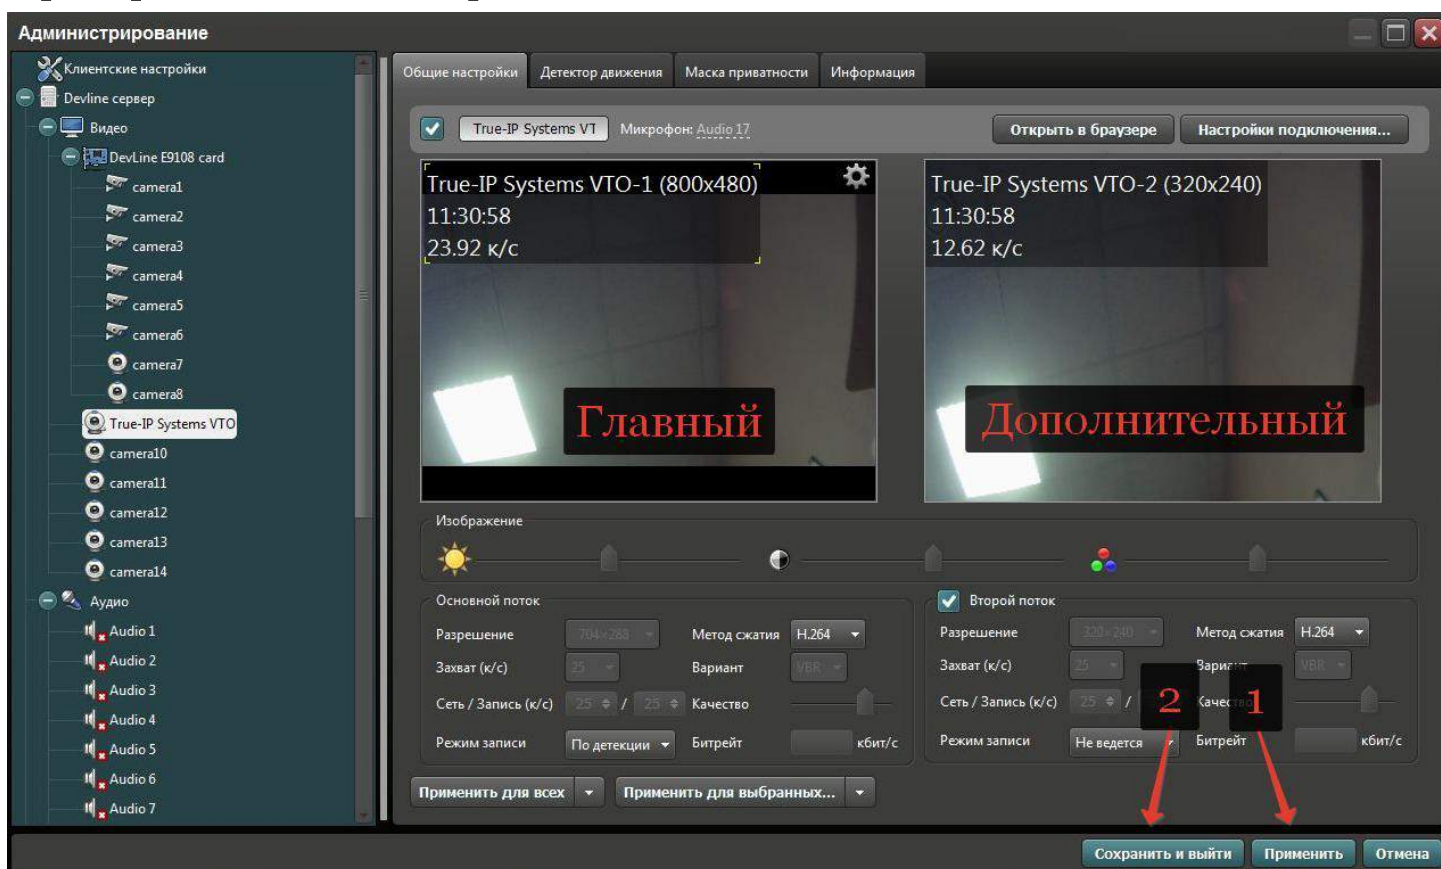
Администрирование

Клиентские настройки
Devline сервер
Видео
DevLine E9108 card
camera1
camera2
camera3
camera4
camera5
camera6
camera7
camera8
True-IP Systems VTO
camera10
camera11
camera12
camera13
camera14
Аудио
Audio 1
Audio 2
Audio 3
Audio 4
Audio 5
Audio 6
Audio 7

Общие настройки | Детектор движения | Маска приватности | Информация

True-IP Systems VT Микрофон: Audio 17 Открыть в браузере Настройки подключения...

True-IP Systems VTO-1 (800x480)
11:30:58
23.92 к/с
Главный

True-IP Systems VTO-2 (320x240)
11:30:58
12.62 к/с
Дополнительный

Изображение

Основной поток
Разрешение 704×288
Метод сжатия H.264
Захват (к/с) 25
Вариант VBR
Сеть / Запись (к/с) 25 / 25
Качество
Режим записи По детекции
Битрейт кбит/с

Второй поток
Разрешение 320×240
Метод сжатия H.264
Захват (к/с) 25
Вариант VBR
Сеть / Запись (к/с) 25 /
Качество
Режим записи Не ведется
Битрейт кбит/с

2 1

Применить для всех Применить для выбранных...

Сохранить и выйти Применить Отмена